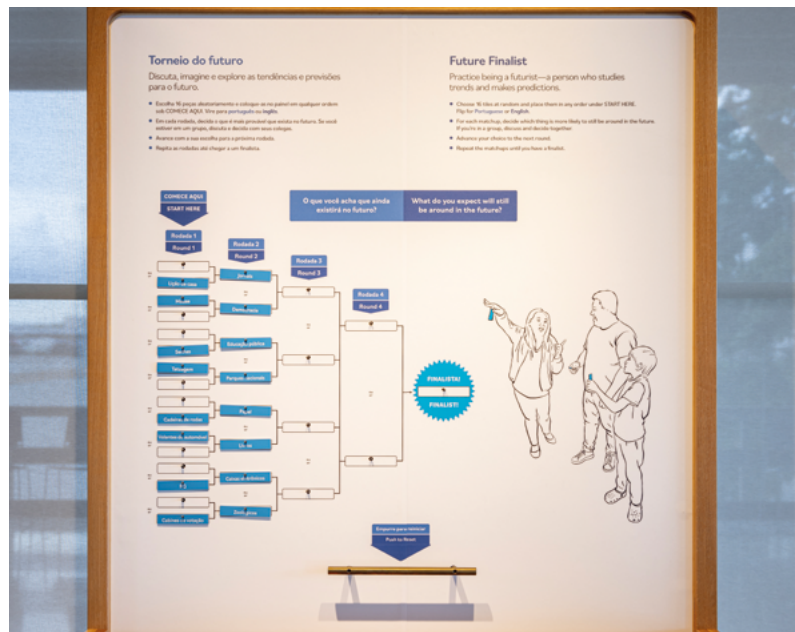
Torneio do futuro

Discuta, imagine e explore as tendências e previsões para o futuro.

- Escolha 16 peças aleatoriamente e coloque-as no painel em qualquer ordem sob COMECE AQUI. Vire para português ou inglês.
- Em cada rodada, decida o que é mais provável que exista no futuro. Se você estiver em um grupo, discuta e decida com seus colegas.
- Avance com a sua escolha para a próxima rodada.
- Repita as rodadas até chegar a um finalista.

Future Finalist

Practice being a futurist—a person who studies trends and makes predictions.

- Choose 16 tiles at random and place them in any order under START HERE. Flip for Portuguese or English.
- For each matchup, decide which thing is more likely to still be around in the future. If you're in a group, discuss and decide together.
- Advance your choice to the next round.
- Repeat the matchups until you have a finalist.

COMECE AQUI
START HERE

O que você acha que ainda existirá no futuro?

What do you expect will still be around in the future?

Rodada 1
Round 1

Rodada 2
Round 2

Rodada 3
Round 3

Rodada 4
Round 4

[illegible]
Museus
Escolas
Telefones
Cozinhas de rodas
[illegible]
TV
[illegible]

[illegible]
Democracia
Educação pública
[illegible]
Papel
Livros
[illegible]
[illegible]

FINALISTA!
FINALIST!

Empurre para reiniciar
Push to Reset